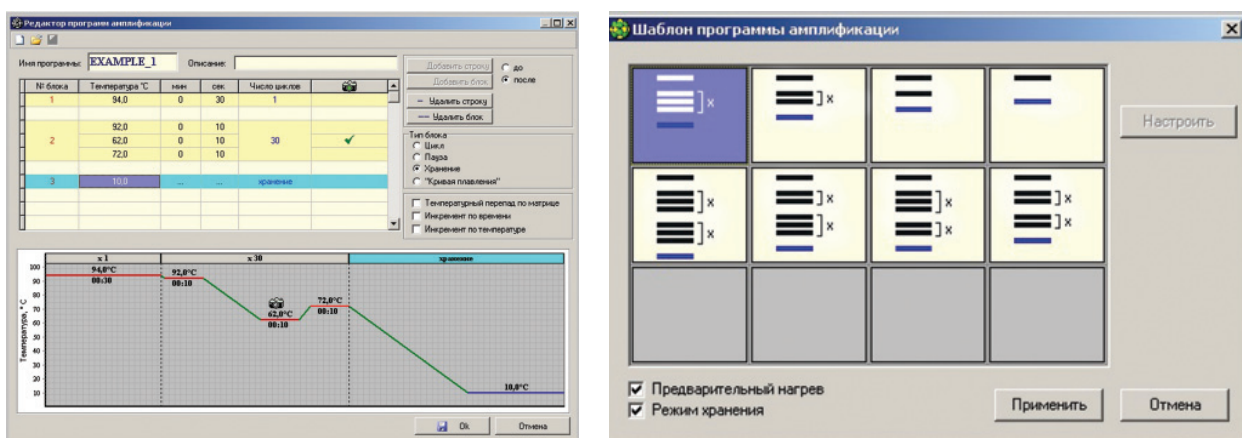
Редактор программ амплификации

Имя программы: EXAMPLE_1 Описание:

| № блока | Температура °С | мин | сек. | Число циклов | |
|---|---|---|---|---|---|
| 1 | 94,0 | 0 | 30 | 1 | |
| | 92,0 | 0 | 10 | | |
| 2 | 62,0 | 0 | 10 | 30 | ✔ |
| | 72,0 | 0 | 10 | | |
| 3 | 10,0 | ... | ... | хранение | |

Добавить строку
Добавить блок
до
после
Удалить строку
Удалить блок

Тип блока
Цикл
Пауза
Хранение
"Кривая плавления"

Температурный перепад по матрице
Инкремент по времени
Инкремент по температуре

x 1
x 30
хранение

Температура, °С
100
90
80
70
60
50
40
30
20
10

94,0°С
00:30
92,0°С
00:10
62,0°С
00:10
72,0°С
00:10
10,0°С

Ok
Отмена

Шаблон программы амплификации

x
x
x
x
x
x
x
x
x
x

Настроить

Предварительный нагрев
Режим хранения

Применить
Отмена